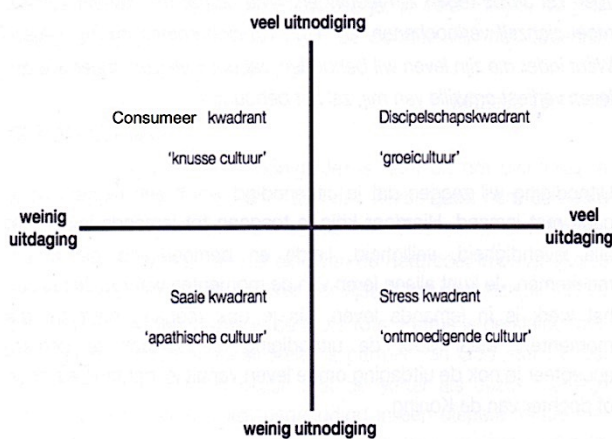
veel uitnodiging

Consumeer kwadrant

'knusse cultuur'

Discipelschapskwadrant

'groeicultuur'

weinig uitdaging

veel uitdaging

Saaie kwadrant

'apathische cultuur'

Stress kwadrant

'ontmoedigende cultuur'

weinig uitnodiging